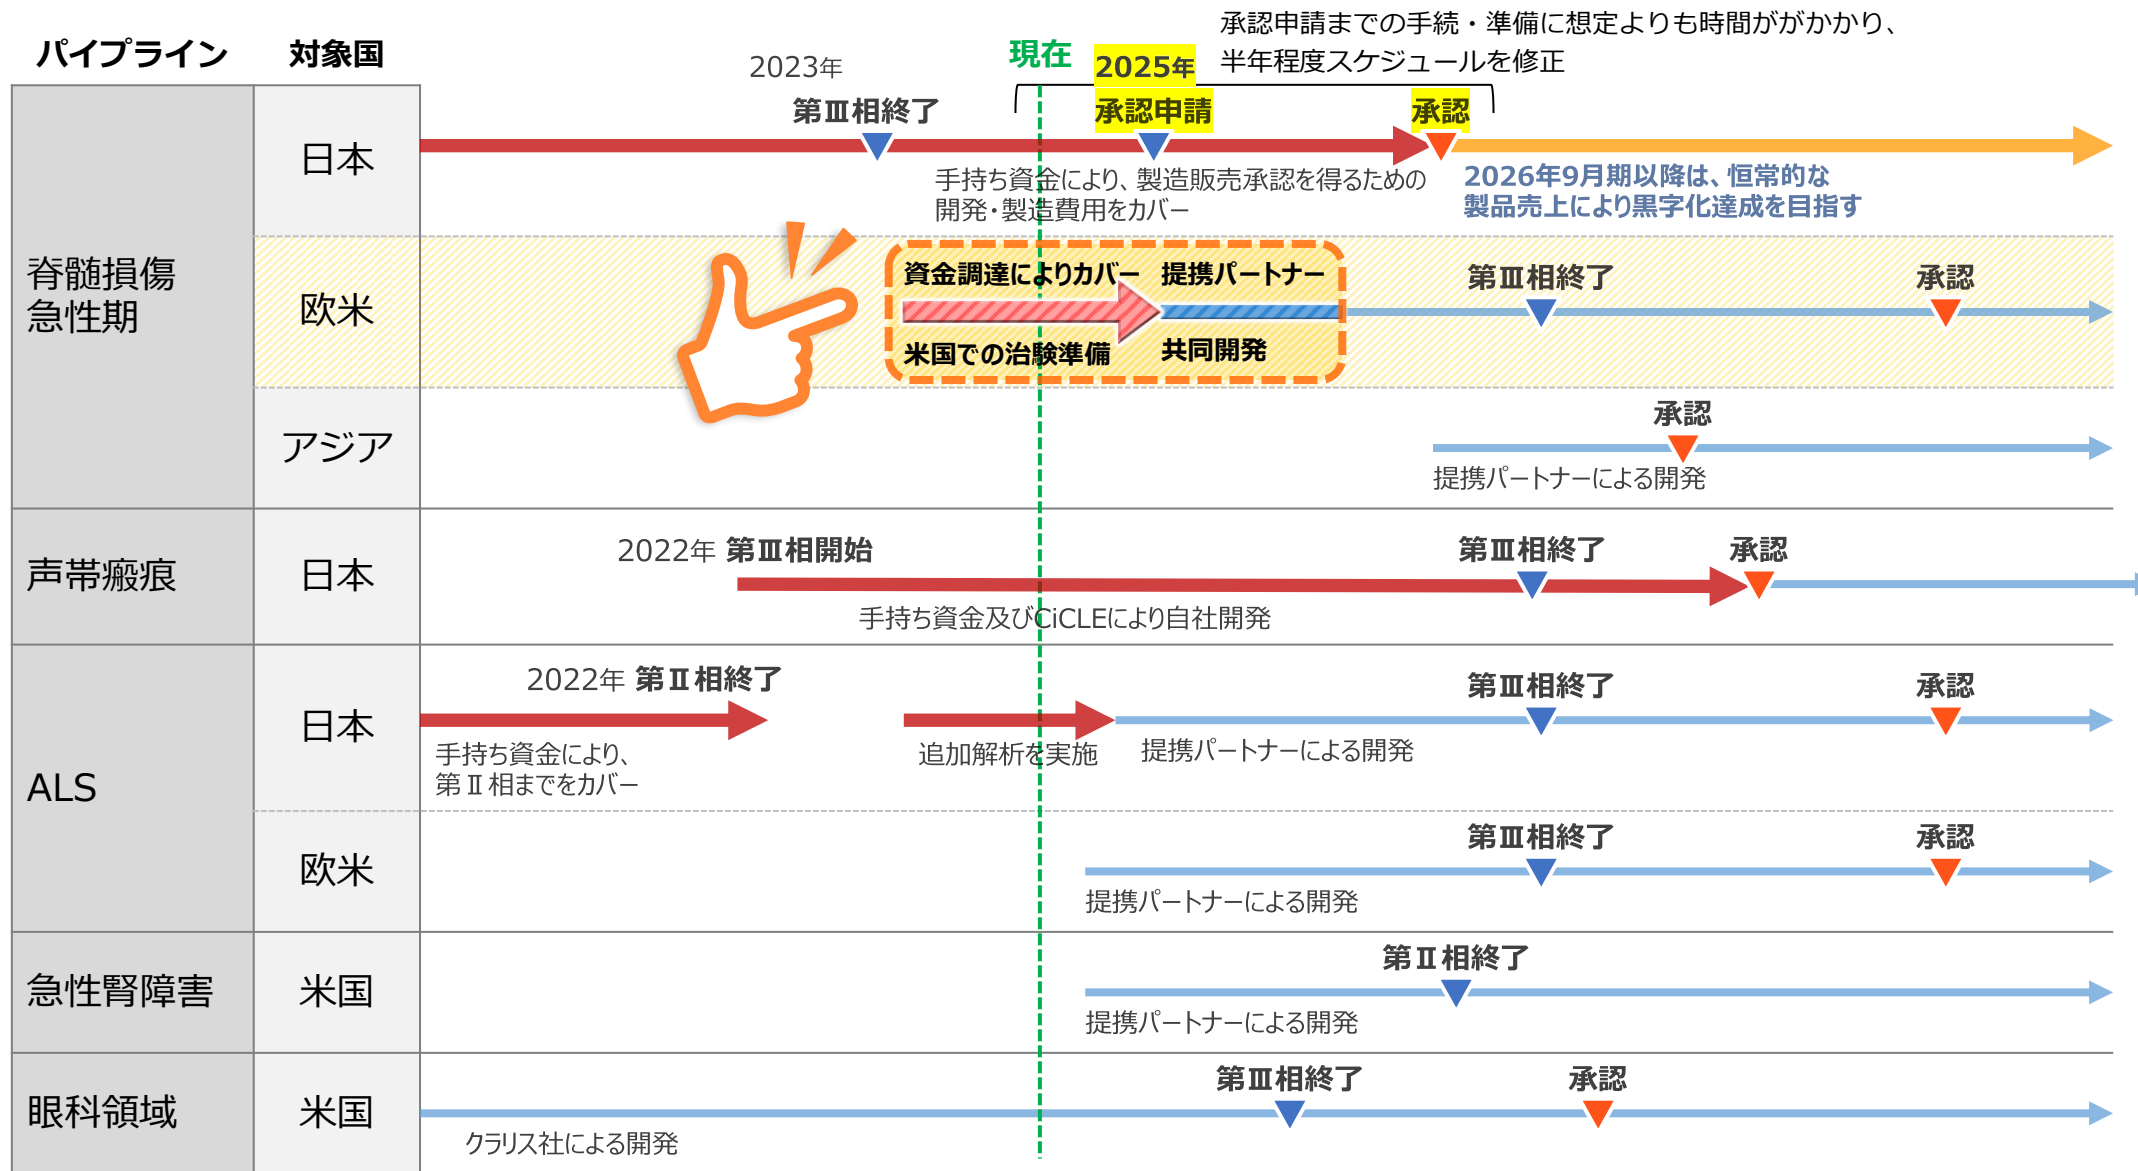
パイプライン 対象国

2023年 現在 2025年 承認申請までの手続・準備に想定よりも時間がかかり、半年程度スケジュールを修正

| 脊髄損傷急性期 | 日本 | 第Ⅲ相終了 承認申請 承認 手持ち資金により、製造販売承認を得るための開発・製造費用をカバー 2026年9月期以降は、恒常的な製品売上により黒字化達成を目指す |
|---|---|---|
| | 欧米 | 資金調達によりカバー 提携パートナー 米国での治験準備 共同開発 第Ⅲ相終了 承認 |
| | アジア | 承認 提携パートナーによる開発 |
| 声帯瘢痕 | 日本 | 2022年 第Ⅲ相開始 第Ⅲ相終了 承認 手持ち資金及びCiCLEにより自社開発 |
| ALS | 日本 | 2022年 第Ⅱ相終了 第Ⅲ相終了 承認 手持ち資金により、第Ⅱ相までをカバー 追加解析を実施 提携パートナーによる開発 |
| | 欧米 | 第Ⅲ相終了 承認 提携パートナーによる開発 |
| 急性腎障害 | 米国 | 第Ⅱ相終了 提携パートナーによる開発 |
| 眼科領域 | 米国 | 第Ⅲ相終了 承認 クラリス社による開発 |